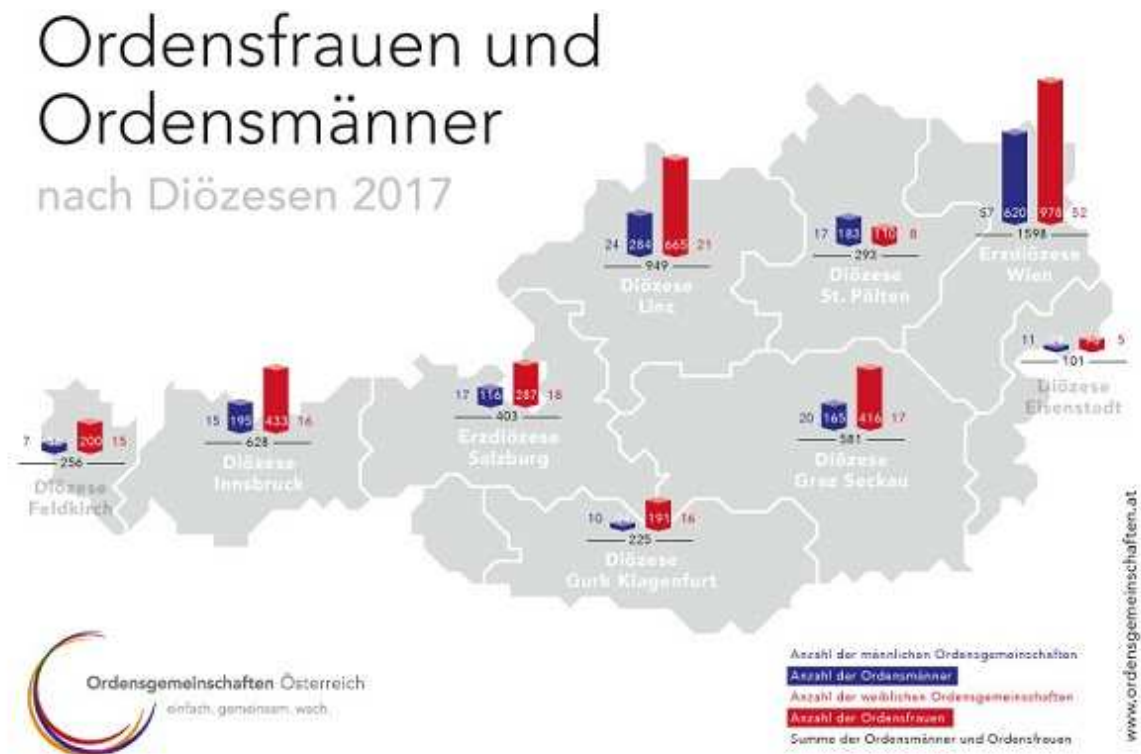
Ordensfrauen und Ordensmänner

nach Diözesen 2017

24 284 665 21
949
Diözese Linz

17 183 110 8
293
Diözese St. Pölten

57 620 978 52
1598
Erzdiözese Wien

11 5
101
Diözese Eisenstadt

7 200 15
256
Diözese Feldkirch

15 195 433 16
628
Diözese Innsbruck

17 116 287 18
403
Erzdiözese Salzburg

20 165 416 17
581
Diözese Graz Seckau

10 191 16
225
Diözese Gurk Klagenfurt

Ordensgemeinschaften Österreich
einfach. gemeinsam. wach.

Anzahl der männlichen Ordensgemeinschaften
Anzahl der Ordensmänner
Anzahl der weiblichen Ordensgemeinschaften
Anzahl der Ordensfrauen
Summe der Ordensmänner und Ordensfrauen

www.ordensgemeinschaften.at